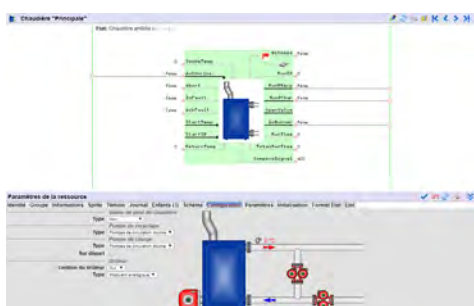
Chaudière "Principale"

Etat: Chaudière arrêtée

0 InsideTemp
false ActiveLoc
false Abort
false ExtFault
false AckFault
StartTemp
StartCMF
0 ReturnTemp

RetMode false
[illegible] 0
RunMode false
RunCMF false
OpenValve
ErrBurner false
FuelTemp 0
TotalRunTime 0
CommandSignal 0

Paramètres de la ressource

Identité Groupe Informations Synth Timers Journal Enfants (1) Schéma Configuration Paramètres Initialisation Format Dati Cost

Lieu
Type
Pompe de recyclage
Type Pompe de circulation double
Pompe de charge
Type Pompe de circulation double
Sur départ
Brûleur
Gestion du brûleur Sur
Type Brûleur analogique